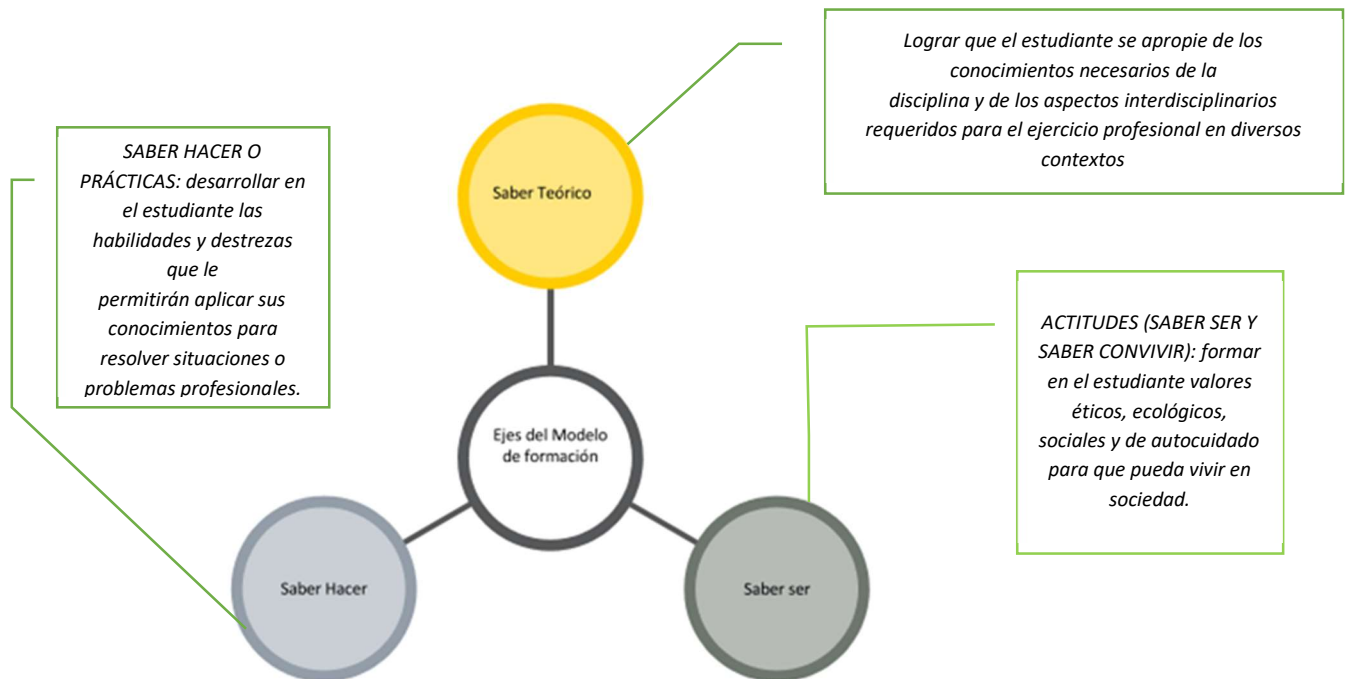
Lograr que el estudiante se apropie de los conocimientos necesarios de la disciplina y de los aspectos interdisciplinarios requeridos para el ejercicio profesional en diversos contextos

SABER HACER O PRÁCTICAS: desarrollar en el estudiante las habilidades y destrezas que le permitirán aplicar sus conocimientos para resolver situaciones o problemas profesionales.

Saber Teórico

ACTITUDES (SABER SER Y SABER CONVIVIR): formar en el estudiante valores éticos, ecológicos, sociales y de autocuidado para que pueda vivir en sociedad.

Ejes del Modelo de formación

Saber Hacer

Saber ser